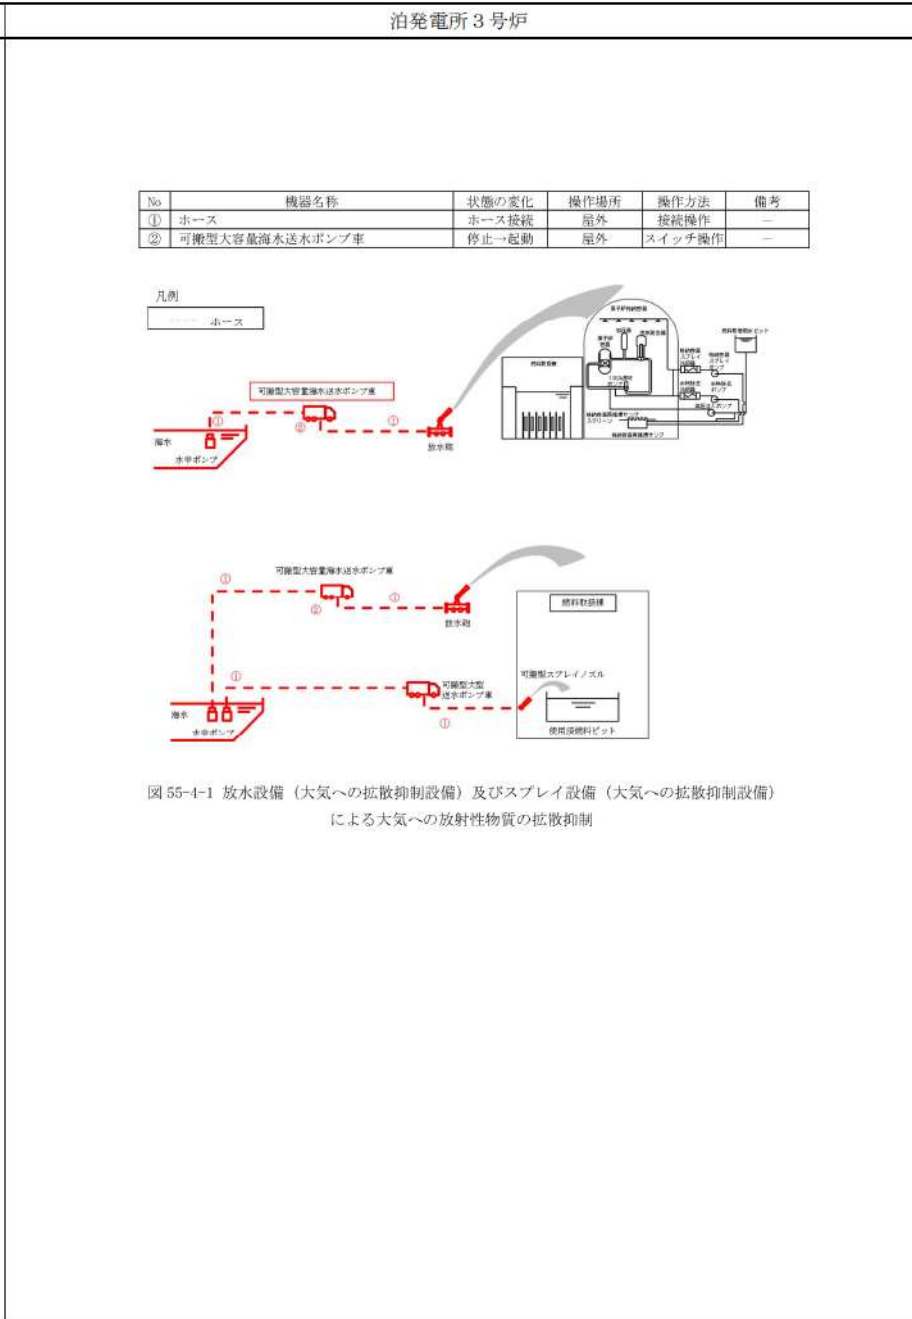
泊発電所３号炉

| No | 機器名称 | 状態の変化 | 操作場所 | 操作方法 | 備考 |
|---|---|---|---|---|---|
| ① | ホース | ホース接続 | 屋外 | 接続操作 | — |
| ② | 可搬型大容量海水送水ポンプ車 | 停止→起動 | 屋外 | スイッチ操作 | — |

凡例

ホース

可搬型大容量海水送水ポンプ車

①

②

①

海水

水中ポンプ

放水砲

燃料取扱棟

原子炉格納容器

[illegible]

可搬型大容量海水送水ポンプ車

①

②

①

放水砲

燃料取扱棟

①

可搬型大型送水ポンプ車

可搬型スプレイノズル

海水

水中ポンプ

①

使用済燃料ピット

図 55-4-1 放水設備（大気への拡散抑制設備）及びスプレイ設備（大気への拡散抑制設備）による大気への放射性物質の拡散抑制